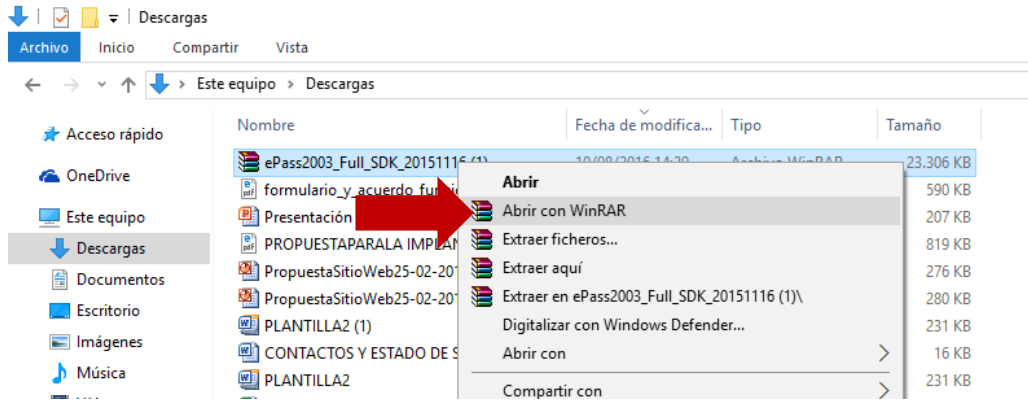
Descargas

Archivo Inicio Compartir Vista

Este equipo > Descargas

Acceso rápido
OneDrive
Este equipo
Descargas
Documentos
Escritorio
Imágenes
Música

| Nombre | Fecha de modifica... | Tipo | Tamaño |
|---|---|---|---|
| ePass2003_Full_SDK_20151116 (1) | 10/08/2016 14:20 | Archivo WinRAR | 23.306 KB |
| formulario_y_acuerdo_fu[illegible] | | | 590 KB |
| Presentación | | | 207 KB |
| PROPUESTAPARALA IMPLA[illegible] | | | 819 KB |
| PropuestaSitioWeb25-02-201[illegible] | | | 276 KB |
| PropuestaSitioWeb25-02-201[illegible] | | | 280 KB |
| PLANTILLA2 (1) | | | 231 KB |
| CONTACTOS Y ESTADO DE S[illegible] | | | 16 KB |
| PLANTILLA2 | | | 231 KB |

Abrir
Abrir con WinRAR
Extraer ficheros...
Extraer aquí
Extraer en ePass2003_Full_SDK_20151116 (1)\
Digitalizar con Windows Defender...
Abrir con
Compartir con